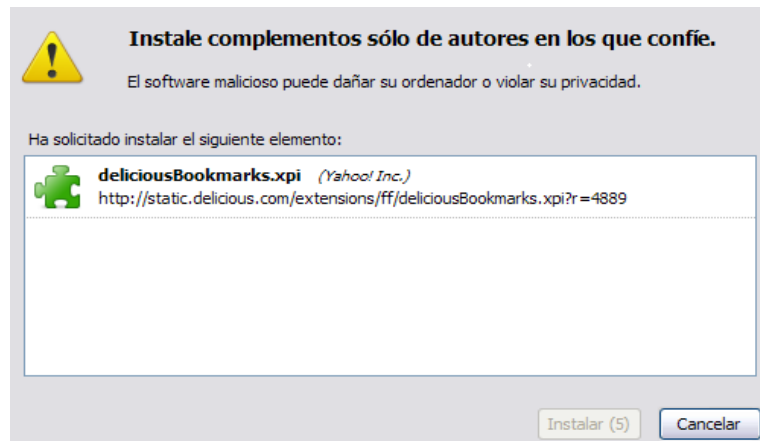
Instale complementos sólo de autores en los que confíe.

El software malicioso puede dañar su ordenador o violar su privacidad.

Ha solicitado instalar el siguiente elemento:

deliciousBookmarks.xpi (Yahoo! Inc.)
http://static.delicious.com/extensions/ff/deliciousBookmarks.xpi?r=4889

Instalar (5) Cancelar